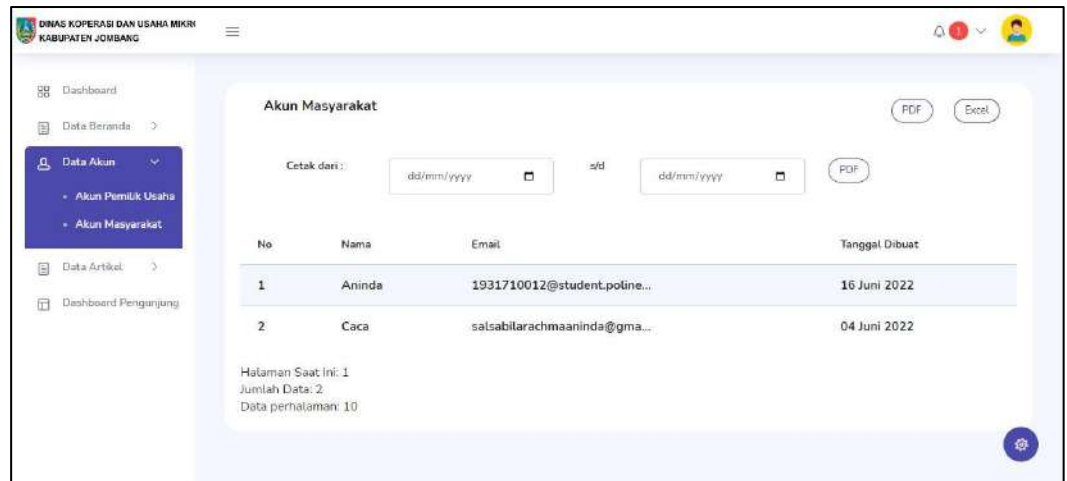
DINAS KOPERASI DAN USAHA MIKRO KABUPATEN JOMBANG

1

Dashboard

Data Beranda

Data Akun

• Akun Pemilik Usaha

• Akun Masyarakat

Data Artikel

Dashboard Pengunjung

Akun Masyarakat

PDF

Excel

Cetak dari : dd/mm/yyyy s/d dd/mm/yyyy PDF

| No | Nama | Email | Tanggal Dibuat |
|---|---|---|---|
| 1 | Aninda | 1931710012@student.poline... | 16 Juni 2022 |
| 2 | Caca | salsabilarachmaaninda@gma... | 04 Juni 2022 |

Halaman Saat ini: 1
Jumlah Data: 2
Data perhalaman: 10